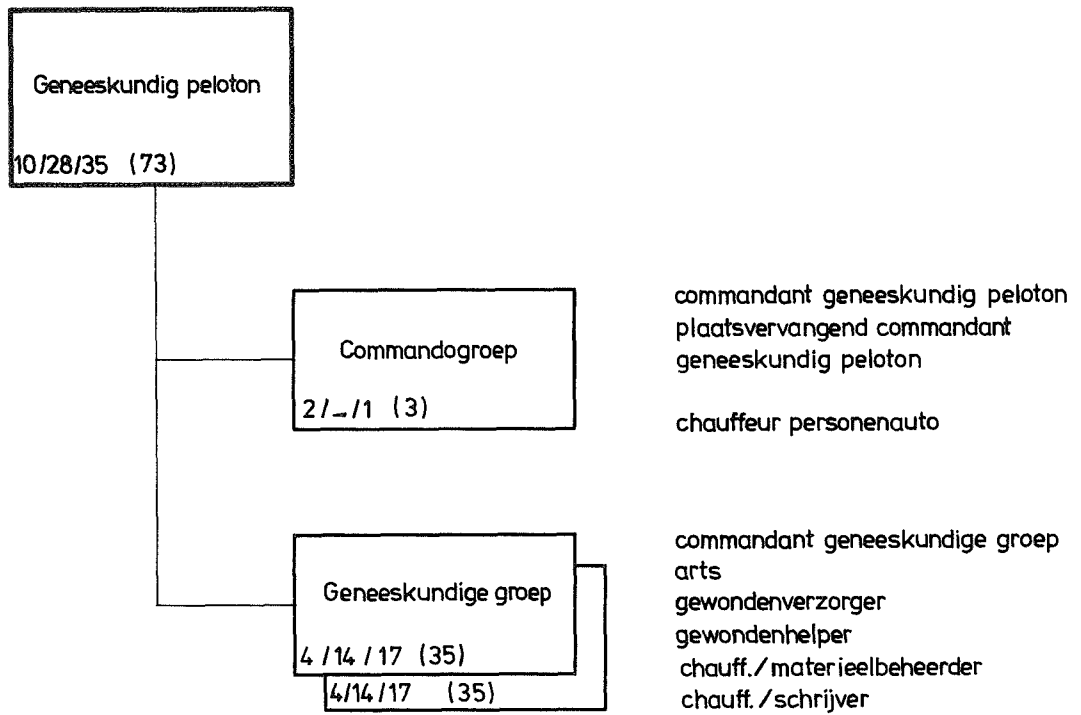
Geneeskundig peloton

10/28/35 (73)

Commandogroep

2/–/1 (3)

commandant geneeskundig peloton
plaatsvervangend commandant geneeskundig peloton

chauffeur personenauto

Geneeskundige groep

4/14/17 (35)

4/14/17 (35)

commandant geneeskundige groep
arts
gewondenverzorger
gewondenhelper
chauff./materieelbeheerder
chauff./schrijver